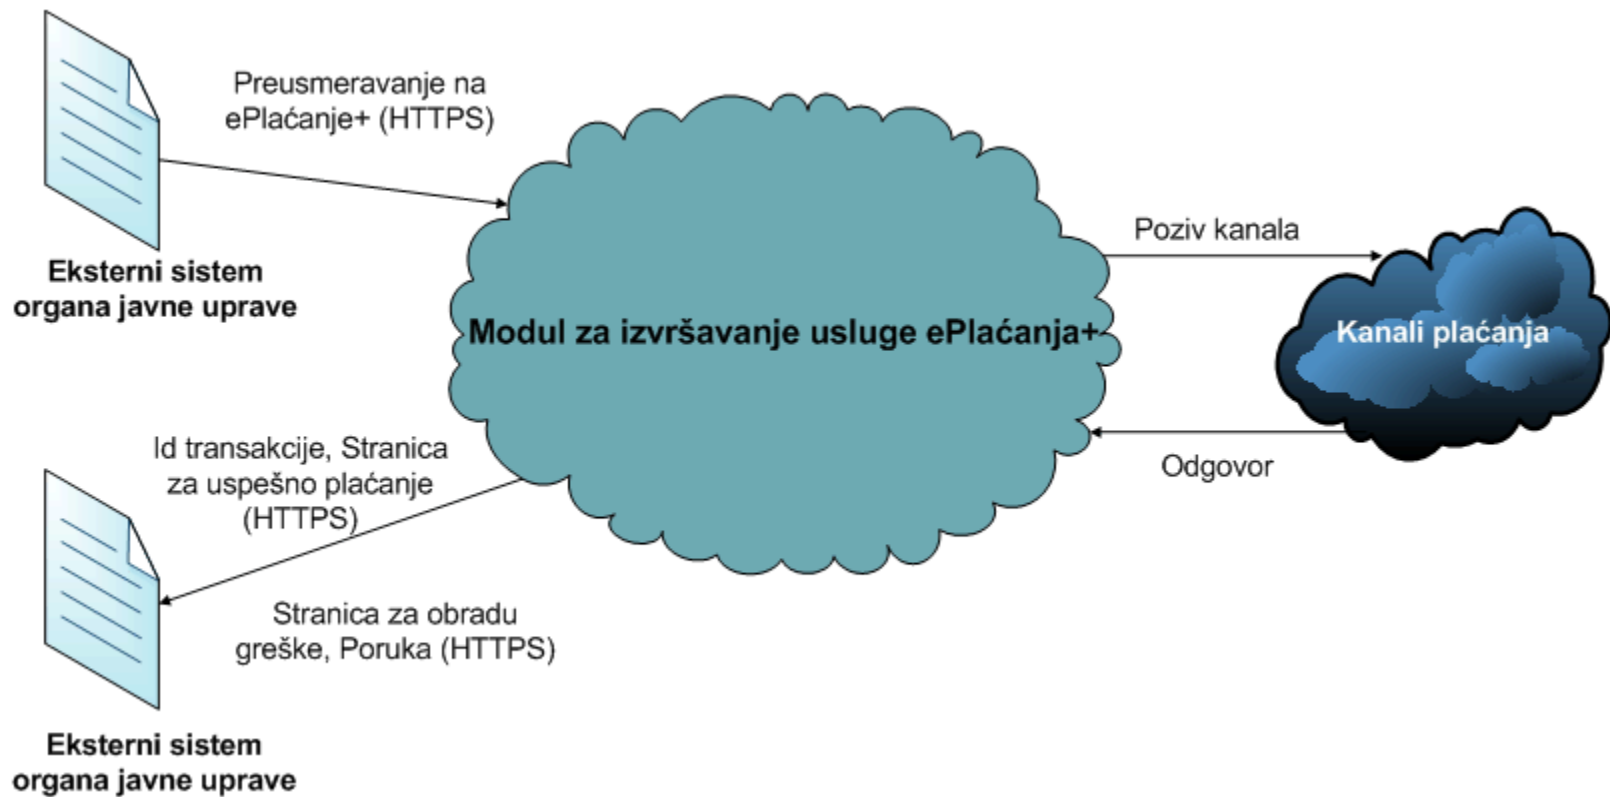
Preusmeravanje na ePlaćanje+ (HTTPS)

Eksterni sistem organa javne uprave

Modul za izvršavanje usluge ePlaćanja+

Poziv kanala

Kanali plaćanja

Odgovor

Id transakcije, Stranica za uspešno plaćanje (HTTPS)

Stranica za obradu greške, Poruka (HTTPS)

Eksterni sistem organa javne uprave